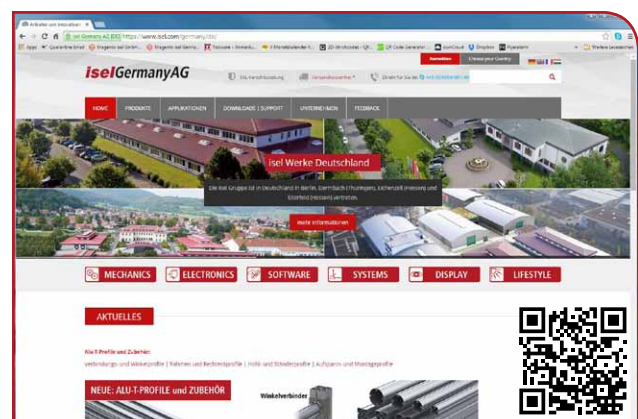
isel Germany AG [DE] https://www.isel.com/germany/de/

Apps Quarantine Email Magento isel GmbH Magento isel Germa... Toolbox - Immedia... Pinnwandkalender... 3D-Drucker... QR Code Generator... OwnCloud Dropbox Hypedarm Weitere Lesezeichen

Anmelden Choose your Country

iselGermanyAG

SSL-Verschlüsselung Versandkostenfrei Direkt für Sie da

HOME PRODUKTE APPLIKATIONEN DOWNLOADS | SUPPORT UNTERNEHMEN FEEDBACK

isel Werke Deutschland

Die isel Gruppe ist in Deutschland in Berlin, Dermbach (Thüringen), Eichenzell (Hessen) und Eiterfeld (Hessen) vertreten.

Mehr Informationen

MECHANICS ELECTRONICS SOFTWARE SYSTEMS DISPLAY LIFESTYLE

AKTUELLES

Alu-T-Profile und Zubehör
verbindungs und Winkelprofile | Rahmen und Bedienprofile | Profil- und Stiebelprofile | Aufspann und Montageprofile

NEUE: ALU-T-PROFILE und ZUBEHÖR

Winkelverbinder